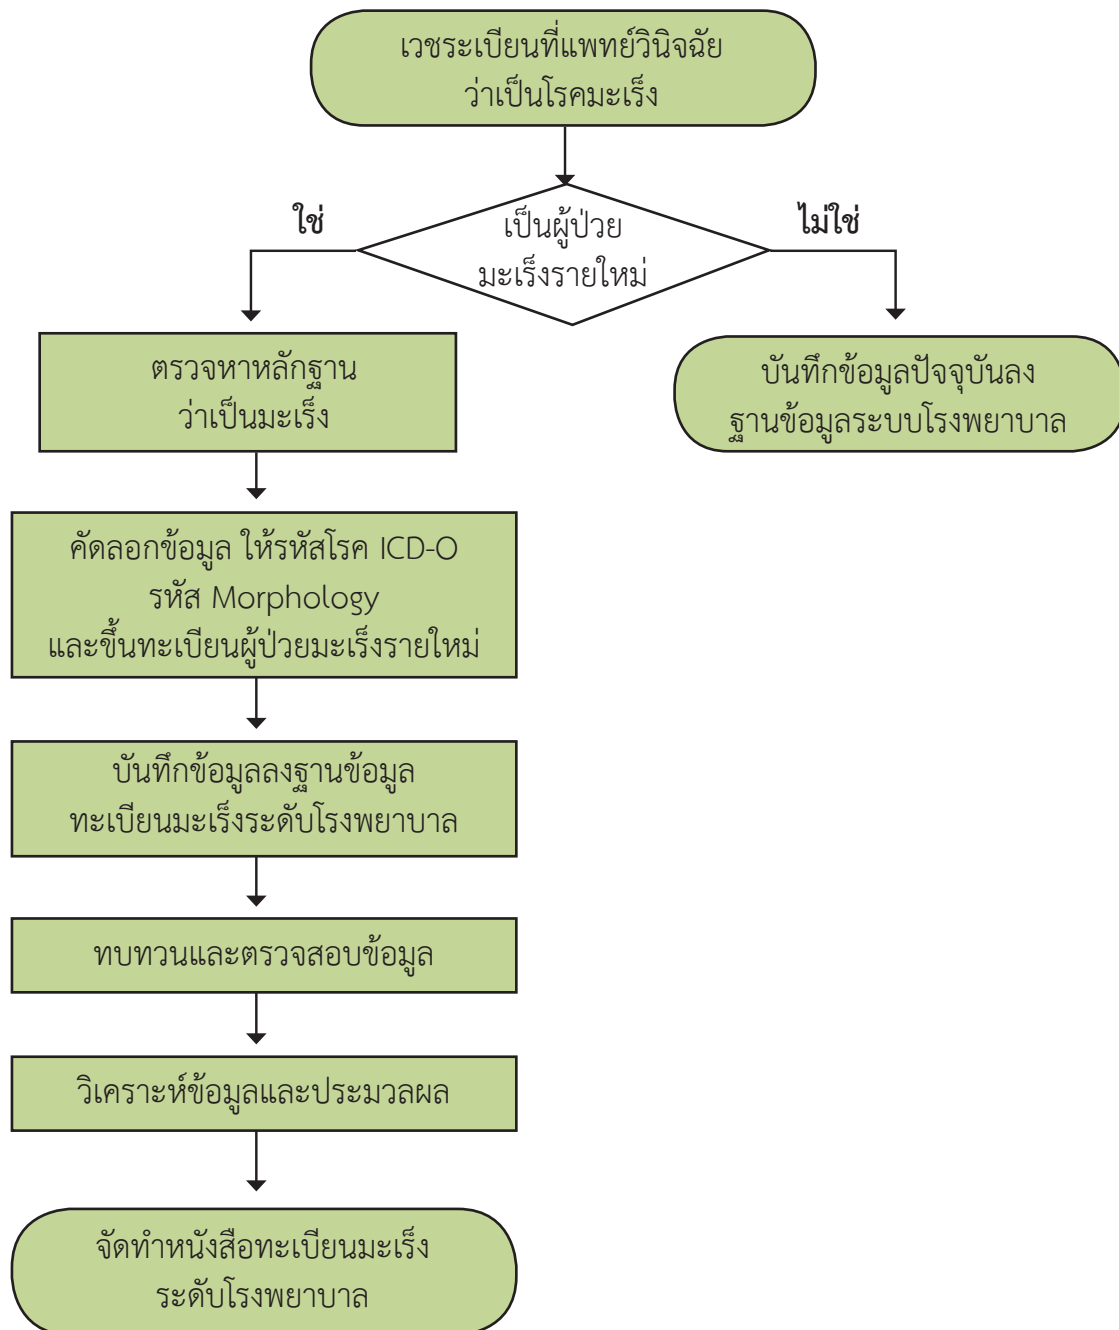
เวชระเบียนที่แพทย์วินิจฉัย ว่าเป็นโรคมะเร็ง

เป็นผู้ป่วย มะเร็งรายใหม่

ใช่

ไม่ใช่

ตรวจหาหลักฐาน ว่าเป็นมะเร็ง

บันทึกข้อมูลปัจจุบันลง ฐานข้อมูลระบบโรงพยาบาล

คัดลอกข้อมูล ให้รหัสโรค ICD-O รหัส Morphology และขึ้นทะเบียนผู้ป่วยมะเร็งรายใหม่

บันทึกข้อมูลลงฐานข้อมูล ทะเบียนมะเร็งระดับโรงพยาบาล

ทบทวนและตรวจสอบข้อมูล

วิเคราะห์ข้อมูลและประมวลผล

จัดทำหนังสือทะเบียนมะเร็ง ระดับโรงพยาบาล